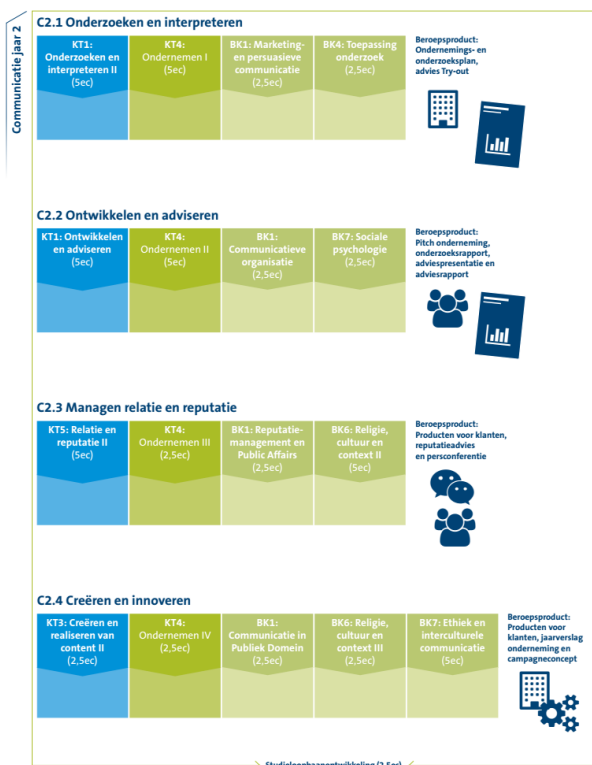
Communicatie jaar 2

C2.1 Onderzoeken en interpreteren

KT1: Onderzoeken en interpreteren II (5ec)

KT4: Ondernemen I (5ec)

BK1: Marketing- en persuasieve communicatie (2,5ec)

BK4: Toepassing onderzoek (2,5ec)

Beroepsproduct: Ondernemings- en onderzoeksplan, advies Try-out

C2.2 Ontwikkelen en adviseren

KT1: Ontwikkelen en adviseren (5ec)

KT4: Ondernemen II (5ec)

BK1: Communicatieve organisatie (2,5ec)

BK7: Sociale psychologie (2,5ec)

Beroepsproduct: Pitch onderneming, onderzoeksrapport, adviespresentatie en adviesrapport

C2.3 Managen relatie en reputatie

KT5: Relatie en reputatie II (5ec)

KT4: Ondernemen III (2,5ec)

BK1: Reputatiemanagement en Public Affairs (2,5ec)

BK6: Religie, cultuur en context II (5ec)

Beroepsproduct: Producten voor klanten, reputatieadvies en persconferentie

C2.4 Creëren en innoveren

KT3: Creëren en realiseren van content II (2,5ec)

KT4: Ondernemen IV (2,5ec)

BK1: Communicatie in Publiek Domein (2,5ec)

BK6: Religie, cultuur en context III (2,5ec)

BK7: Ethiek en interculturele communicatie (5ec)

Beroepsproduct: Producten voor klanten, jaarverslag onderneming en campagneconcept

Studieloopbaanontwikkeling (2,5ec)